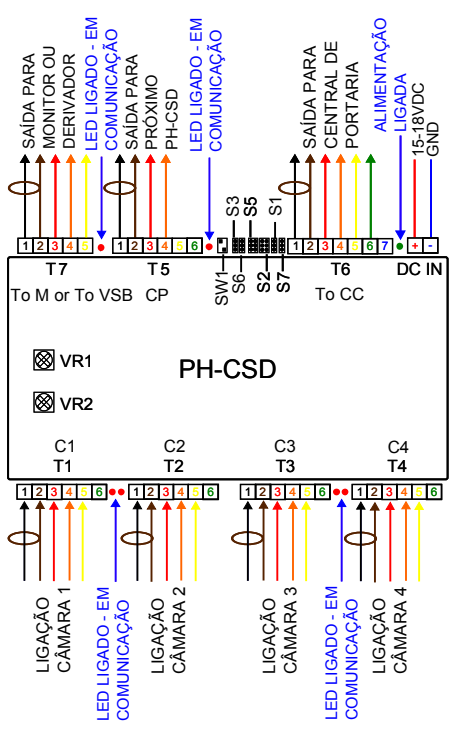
SAÍDA PARA MONITOR OU DERIVADOR
LED LIGADO - EM COMUNICAÇÃO
SAÍDA PARA PRÓXIMO PH-CSD
LED LIGADO - EM COMUNICAÇÃO
SAÍDA PARA CENTRAL DE PORTARIA
ALIMENTAÇÃO LIGADA
15-18VDC
GND

1 2 3 4 5
1 2 3 4 5 6
S3 S5 S1
1 2 3 4 5 6 7
+ -

T7
T5
SW1 S6 S2 S7
T6
DC IN
To M or To VSB
CP
To CC

VR1
VR2
PH-CSD

C1
T1
C2
T2
C3
T3
C4
T4

1 2 3 4 5 6
1 2 3 4 5 6
1 2 3 4 5 6
1 2 3 4 5 6

LIGAÇÃO CÂMARA 1
LED LIGADO - EM COMUNICAÇÃO
LIGAÇÃO CÂMARA 2
LIGAÇÃO CÂMARA 3
LED LIGADO - EM COMUNICAÇÃO
LIGAÇÃO CÂMARA 4